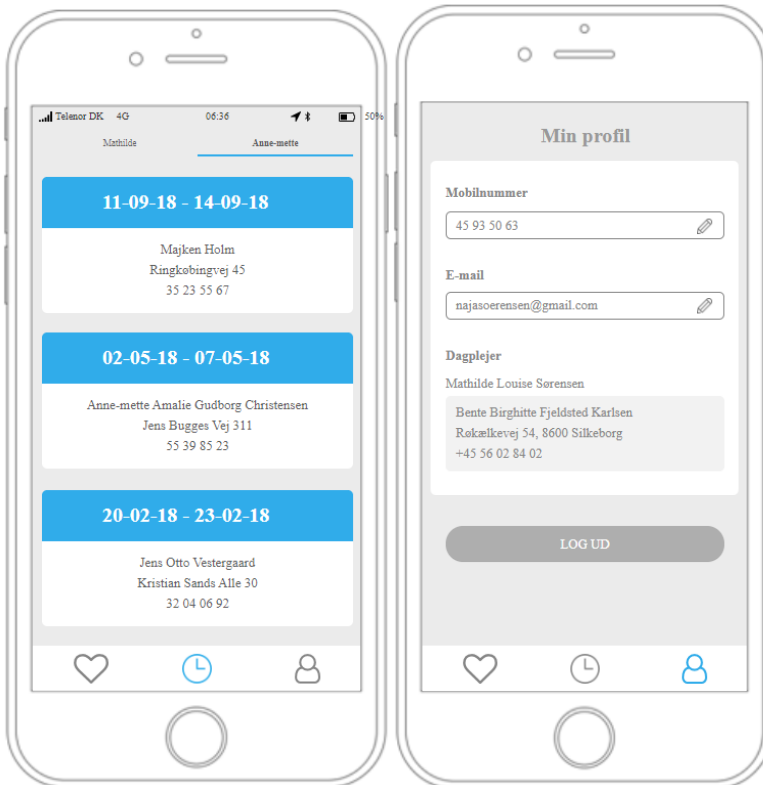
Telenor DK 4G 06:36 50%

Mathilde

Anne-mette

11-09-18 - 14-09-18

Majken Holm
Ringkøbingvej 45
35 23 55 67

02-05-18 - 07-05-18

Anne-mette Amalie Gudborg Christensen
Jens Bugges Vej 311
55 39 85 23

20-02-18 - 23-02-18

Jens Otto Vestergaard
Kristian Sands Alle 30
32 04 06 92

Min profil

Mobilnummer

45 93 50 63

E-mail

najasoerensen@gmail.com

Dagplejer

Mathilde Louise Sørensen

Bente Birghitte Fjeldsted Karlsen
Røkælkevej 54, 8600 Silkeborg
+45 56 02 84 02

LOG UD